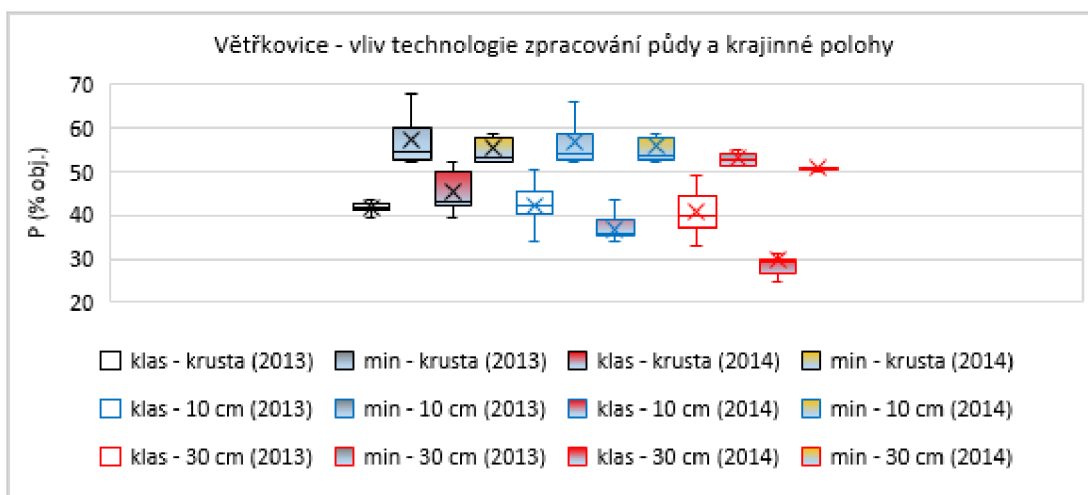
Větřkovice - vliv technologie zpracování půdy a krajinné polohy

70
60
50
40
30
20

P (% obj.)

klas - krusta (2013) min - krusta (2013) klas - krusta (2014) min - krusta (2014)
klas - 10 cm (2013) min - 10 cm (2013) klas - 10 cm (2014) min - 10 cm (2014)
klas - 30 cm (2013) min - 30 cm (2013) klas - 30 cm (2014) min - 30 cm (2014)